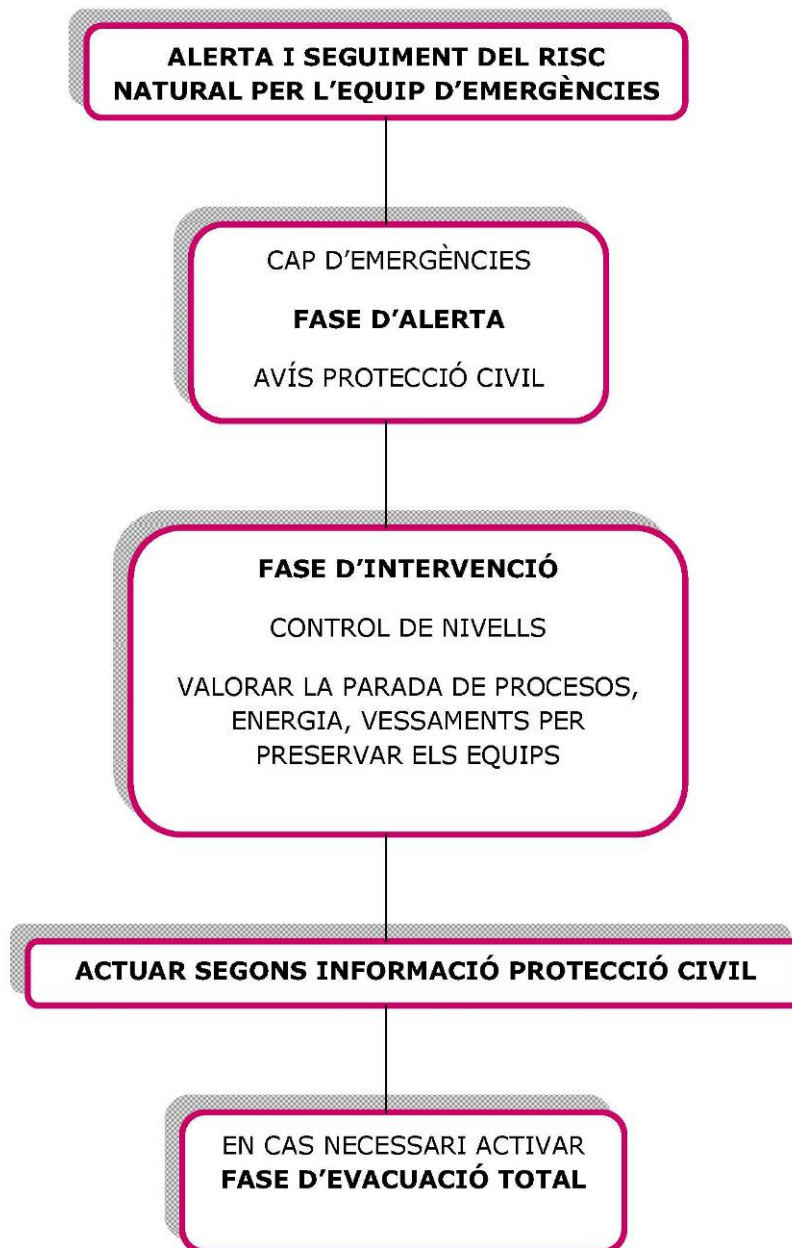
ALERTA I SEGUIMENT DEL RISC NATURAL PER L'EQUIP D'EMERGÈNCIES

CAP D'EMERGÈNCIES

FASE D'ALERTA

AVÍS PROTECCIÓ CIVIL

FASE D'INTERVENCIÓ

CONTROL DE NIVELLS

VALORAR LA PARADA DE PROCESOS, ENERGIA, VESSAMENTS PER PRESERVAR ELS EQUIPS

ACTUAR SEGONS INFORMACIÓ PROTECCIÓ CIVIL

EN CAS NECESSARI ACTIVAR
FASE D'EVACUACIÓ TOTAL